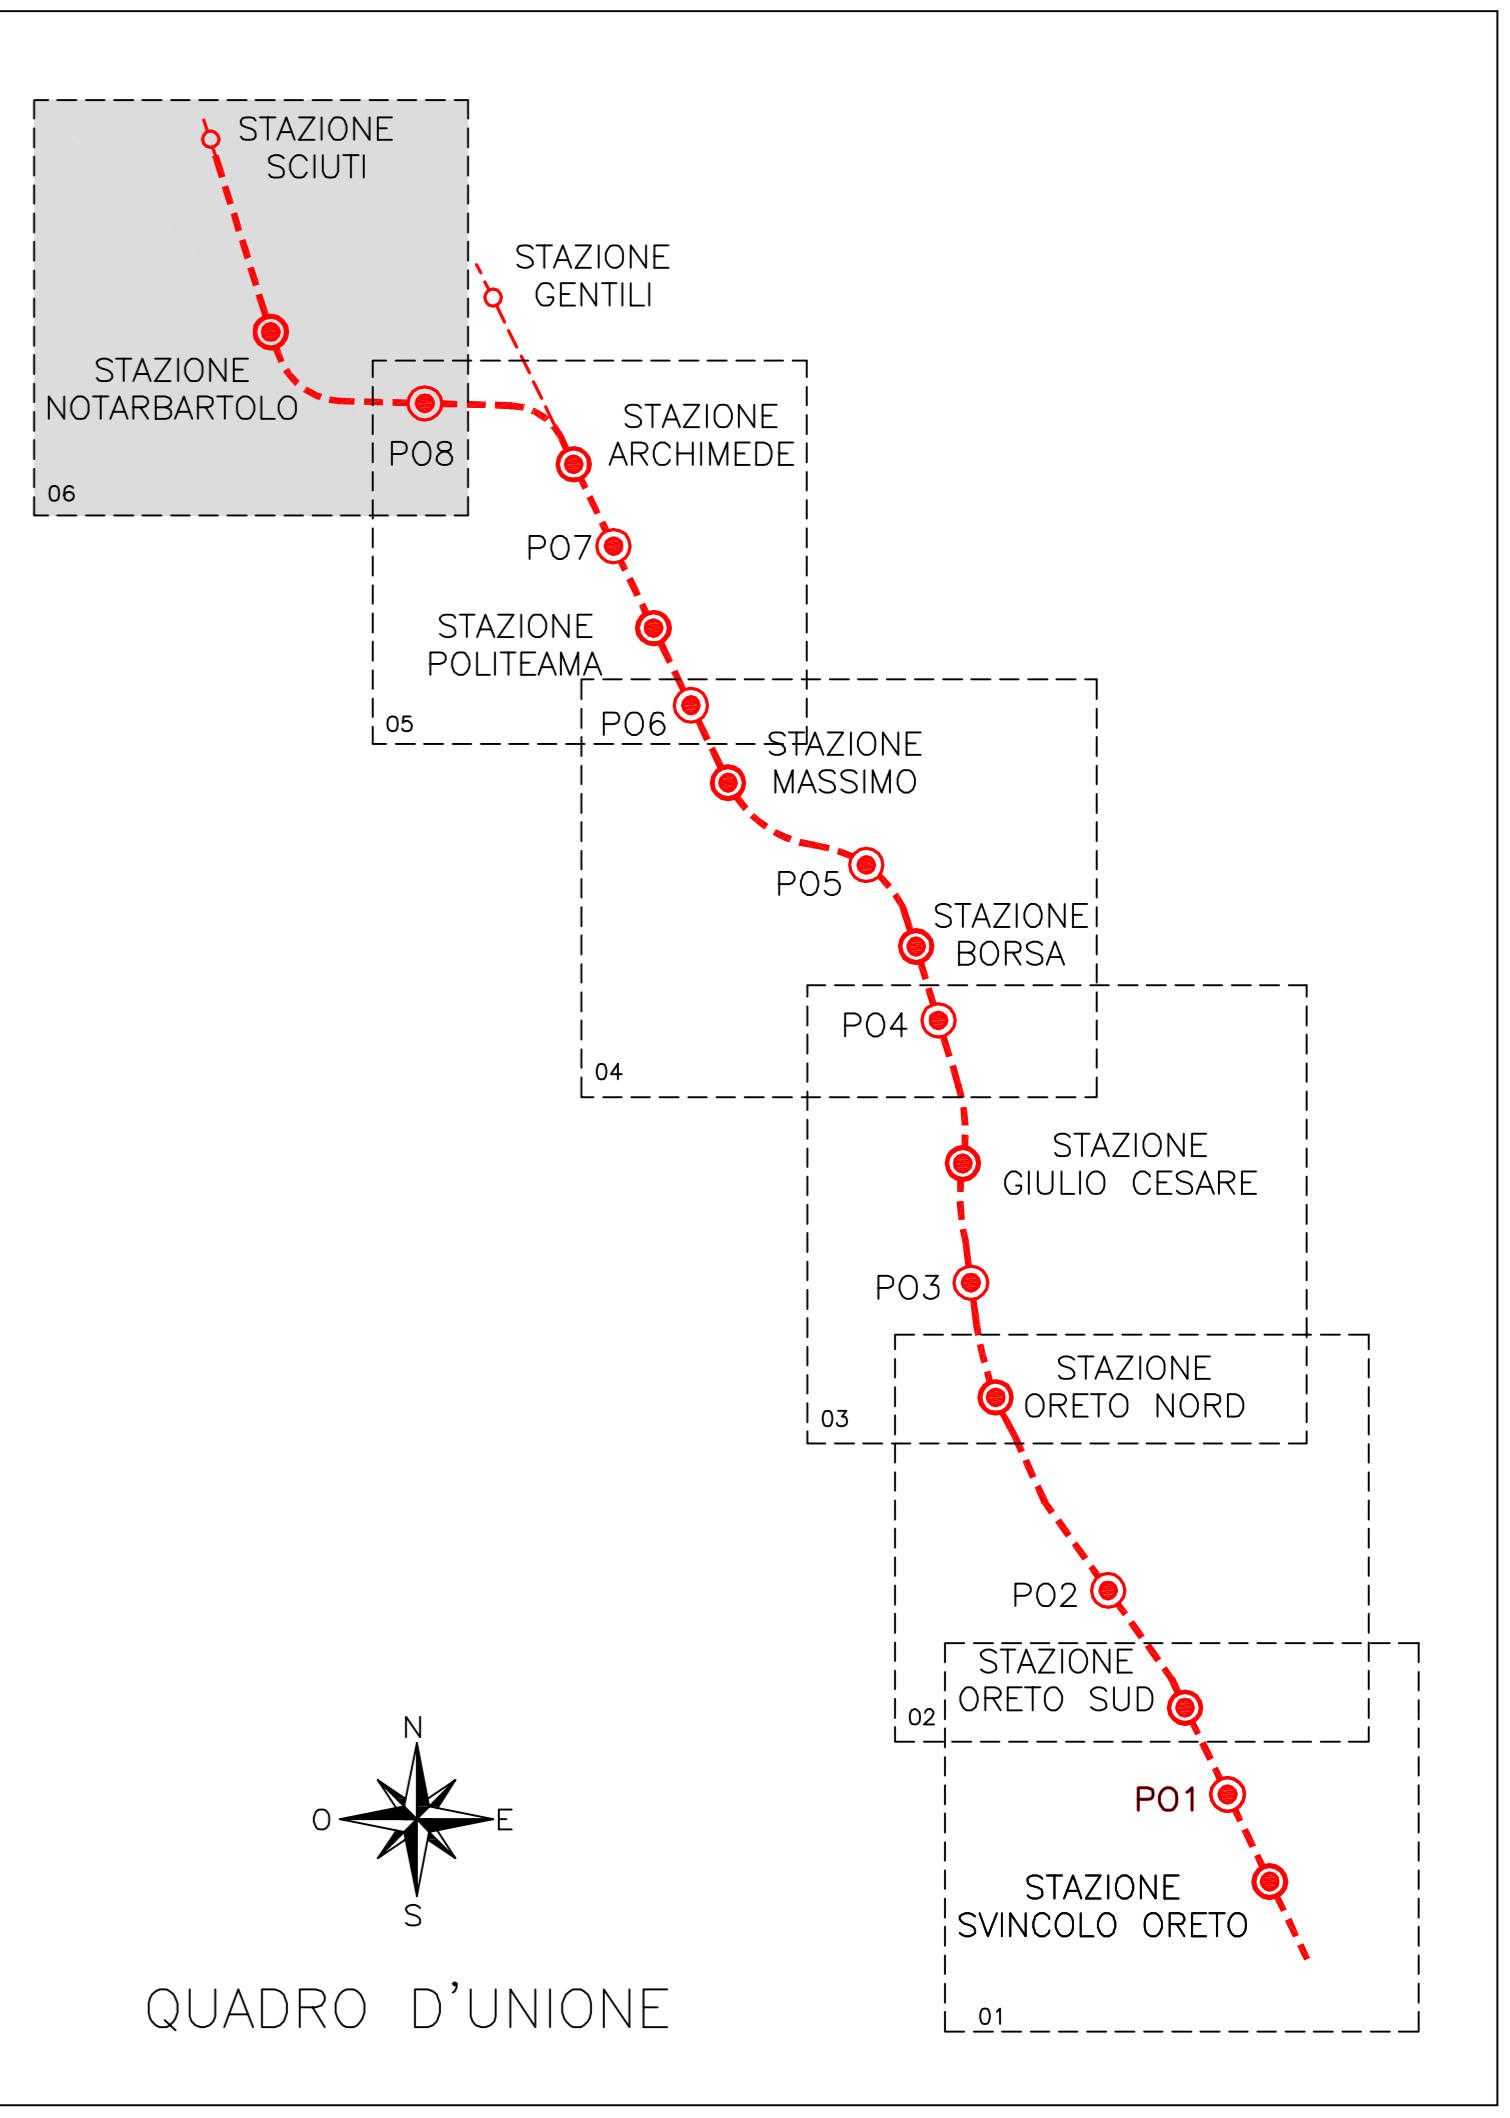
STAZIONE SCIUTI

STAZIONE GENTILI

STAZIONE NOTARBARTOLO

P08

06

STAZIONE ARCHIMEDE

P07

STAZIONE POLITEAMA

05

P06

STAZIONE MASSIMO

P05

STAZIONE BORSA

P04

04

STAZIONE GIULIO CESARE

P03

STAZIONE ORETO NORD

03

P02

STAZIONE ORETO SUD

02

P01

STAZIONE SVINCOLO ORETO

01

N
O
E
S

QUADRO D'UNIONE